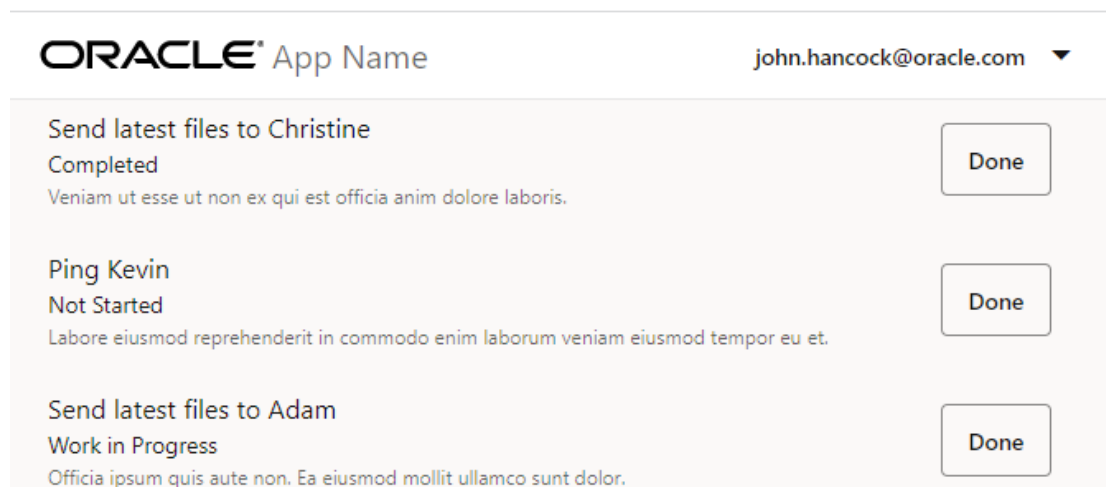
ORACLE® App Name

john.hancock@oracle.com

Send latest files to Christine
Completed
Veniam ut esse ut non ex qui est officia anim dolore laboris.

Done

Ping Kevin
Not Started
Labore eiusmod reprehenderit in commodo enim laborum veniam eiusmod tempor eu et.

Done

Send latest files to Adam
Work in Progress
Officia ipsum quis aute non. Ea eiusmod mollit ullamco sunt dolor.

Done